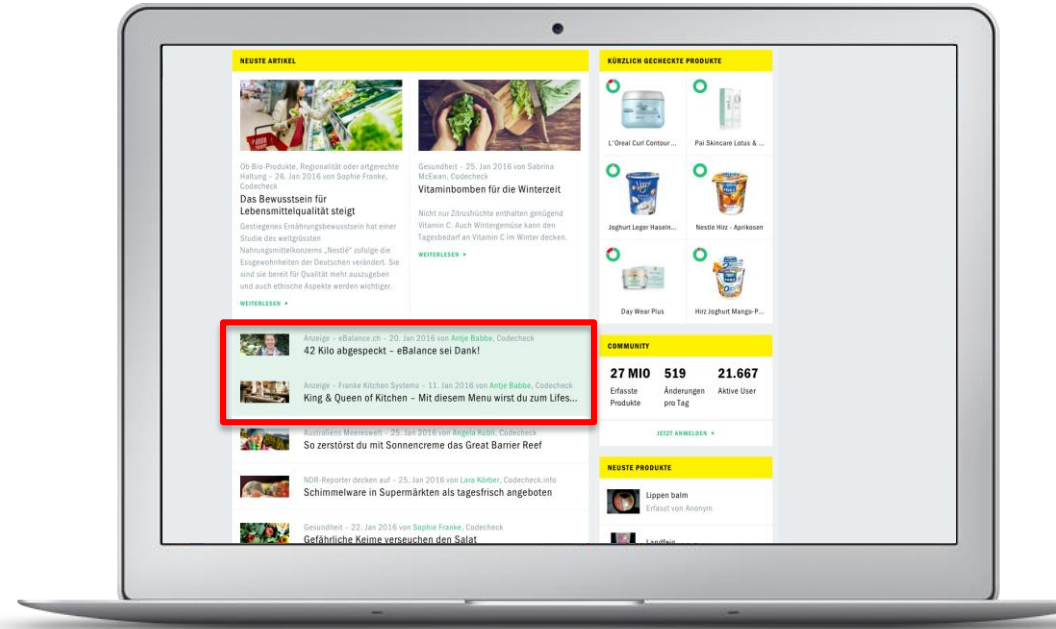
NEUSTE ARTIKEL

Ob Bio-Produkte, Regionalität oder artgerechte Haltung – 26. Jan 2016 von Sophie Franke, Codecheck

Das Bewusstsein für Lebensmittelqualität steigt

Gestiegenes Ernährungsbewusstsein hat einer Studie des weltgrössten Nahrungsmittelkonzerns „Nestlé" zufolge die Essgewohnheiten der Deutschen verändert. Sie sind sie bereit für Qualität mehr auszugeben und auch ethische Aspekte werden wichtiger.

WEITERLESEN ▸

Gesundheit – 25. Jan 2016 von Sabrina McEwan, Codecheck

Vitaminbomben für die Winterzeit

Nicht nur Zitrusfrüchte enthalten genügend Vitamin C. Auch Wintergemüse kann den Tagesbedarf an Vitamin C im Winter decken.

WEITERLESEN ▸

Anzeige – eBalance.ch – 20. Jan 2016 von Antje Babbe, Codecheck

42 Kilo abgespeckt – eBalance sei Dank!

Anzeige – Franke Kitchen Systems – 11. Jan 2016 von Antje Babbe, Codecheck

King & Queen of Kitchen – Mit diesem Menu wirst du zum Lifes...

Australiens Meereswelt – 25. Jan 2016 von Angela Kubli, Codecheck

So zerstörst du mit Sonnencreme das Great Barrier Reef

NDR-Reporter decken auf – 25. Jan 2016 von Lara Körber, Codecheck.info

Schimmelware in Supermärkten als tagesfrisch angeboten

Gesundheit – 22. Jan 2016 von Sophie Franke, Codecheck

Gefährliche Keime verseuchen den Salat

KÜRZLICH GECHECKTE PRODUKTE

L'Oreal Curl Contour ...

Pai Skincare Lotus & ...

Joghurt Leger Haseln...

Nestle Hirz - Aprikosen

Day Wear Plus

Hirz Joghurt Mango-P...

COMMUNITY

27 MIO
Erfasste Produkte

519
Änderungen pro Tag

21.667
Aktive User

JETZT ANMELDEN ▸

NEUSTE PRODUKTE

Lippen balm
Erfasst von Anonym

Landfein